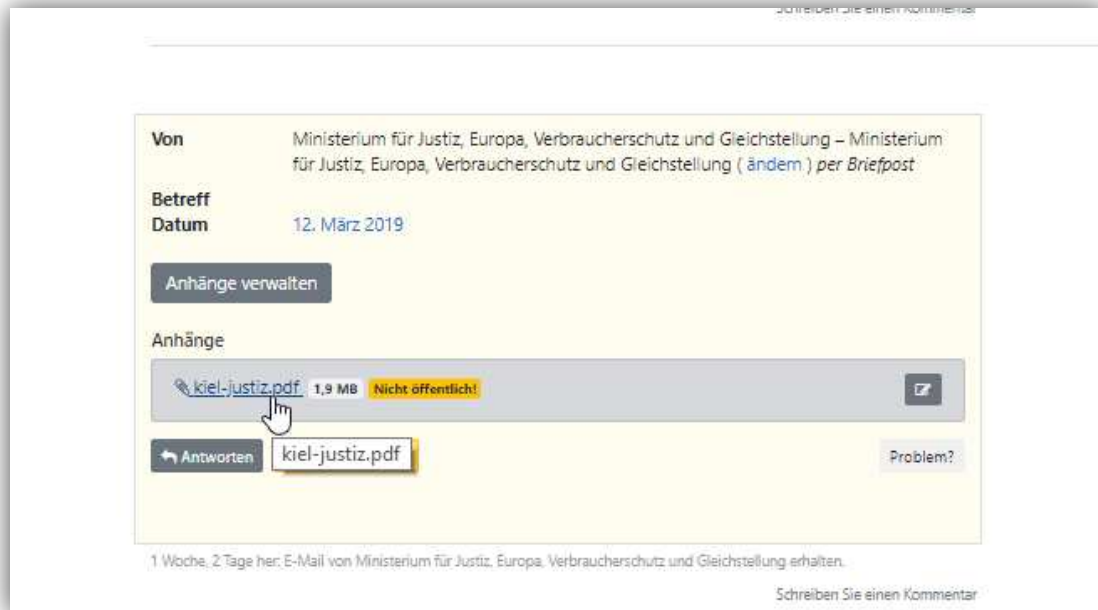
Schreiben Sie einen Kommentar

Von Ministerium für Justiz, Europa, Verbraucherschutz und Gleichstellung – Ministerium für Justiz, Europa, Verbraucherschutz und Gleichstellung ( ändern ) per Briefpost

Betreff

Datum 12. März 2019

Anhänge verwalten

Anhänge

kiel-justiz.pdf 1,9 MB Nicht öffentlich!

Antworten

kiel-justiz.pdf

Problem?

1 Woche, 2 Tage her: E-Mail von Ministerium für Justiz, Europa, Verbraucherschutz und Gleichstellung erhalten.

Schreiben Sie einen Kommentar